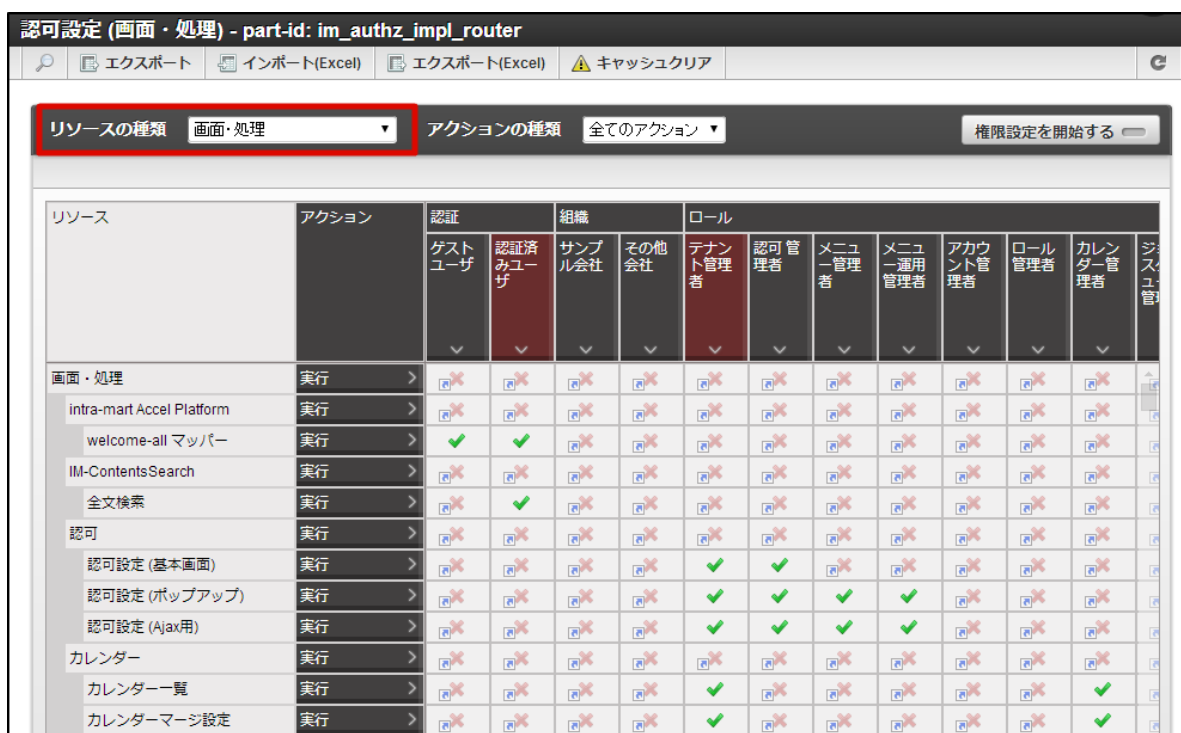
認可設定 (画面・処理) - part-id: im_authz_impl_router

エクスポート | インポート(Excel) | エクスポート(Excel) | キャッシュクリア

リソースの種類 画面・処理 ▼ アクションの種類 全てのアクション ▼ 権限設定を開始する

| リソース | アクション | 認証 ゲストユーザ | 認証 認証済みユーザ | 組織 サンプル会社 | 組織 その他会社 | ロール テナント管理者 | ロール 認可管理者 | ロール メニュー管理者 | ロール メニュー運用管理者 | ロール アカウント管理者 | ロール ロール管理者 | ロール カレンダー管理者 | ロール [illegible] |
|---|---|---|---|---|---|---|---|---|---|---|---|---|---|
| 画面・処理 | 実行 | | | | | | | | | | | | |
| intra-mart Accel Platform | 実行 | | | | | | | | | | | | |
| welcome-all マッパー | 実行 | ✔ | ✔ | | | | | | | | | | |
| IM-ContentsSearch | 実行 | | | | | | | | | | | | |
| 全文検索 | 実行 | | ✔ | | | | | | | | | | |
| 認可 | 実行 | | | | | | | | | | | | |
| 認可設定 (基本画面) | 実行 | | | | | ✔ | ✔ | | | | | | |
| 認可設定 (ポップアップ) | 実行 | | | | | ✔ | ✔ | ✔ | ✔ | | | | |
| 認可設定 (Ajax用) | 実行 | | | | | ✔ | ✔ | ✔ | ✔ | | | | |
| カレンダー | 実行 | | | | | | | | | | | | |
| カレンダー一覧 | 実行 | | | | | ✔ | | | | | | ✔ | |
| カレンダーマージ設定 | 実行 | | | | | ✔ | | | | | | ✔ | |